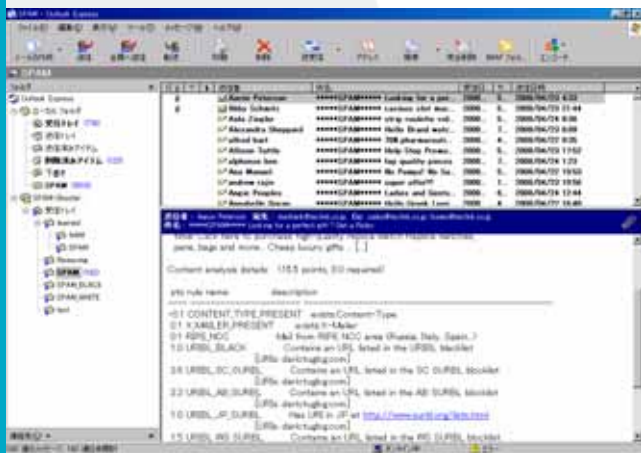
SPAM - Outlook Express

ファイル(F) 編集(E) 表示(V) ツール(T) メッセージ(M) ヘルプ(H)

メールの作成 返信 全員へ返信 転送 印刷 削除 送受信 アドレス 検索 同期 IMAP フォル... エンコード

SPAM

フォルダ

Outlook Express
ローカル フォルダ
受信トレイ (750)
送信トレイ
送信済みアイテム
削除済みアイテム (122)
下書き
SPAM (959)
SPAM-Buster
受信トレイ
learned
HAM
SPAM
Preview
SPAM (163)
SPAM_BLACK
SPAM_WHITE
test

差出人 件名 受信日時

Aaron Peterson *****SPAM***** Looking for a per... 2006/04/24 4:32
Abby Schmitz *****SPAM***** Ladies shirt mon... 2006/04/24 21:44
Aida Ziegler *****SPAM***** strip roulette vol... 2006/04/24 8:06
Alexandra Sheppard *****SPAM***** Hello Brand watc... 2006/04/24 8:00
alfred burl *****SPAM***** 70% pharmaceuti... 2006/04/22 8:35
Allison Tuttle *****SPAM***** Help Stop Prema... 2006/04/24 11:52
alphonso lim *****SPAM***** top quality pieces 2006/04/24 1:23
Ana Manuel *****SPAM***** No Pump? No Su... 2006/04/22 19:53
andrew rajin *****SPAM***** super offer!!! 2006/04/24 19:50
Ann Peoples *****SPAM***** Ladies and Gentle... 2006/04/24 12:44
Annabelle Dean *****SPAM***** Hello Greek Low... 2006/04/24 9:48

差出人: Aaron Peterson 宛先: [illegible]
件名: *****SPAM***** Looking for a perfect gift ? Get a Rolex

juices. We're here to purchase high quality watch replicas, watches, pens, bags and more... Cheap luxury gifts... [...]

Content analysis details: (18.5 points, 5.0 required)

pts rule name description
---- ---------------------- --------------------------------------------------
-0.1 CONTENT_TYPE_PRESENT exists:Content-Type
-0.1 X_MAILER_PRESENT exists:X-Mailer
0.1 RIPE_NCC Mail from RIPE NCC area (Russia, Italy, Spain..)
1.0 URIBL_BLACK Contains an URL listed in the URIBL blacklist
[URIs: darlctughg.com]
3.6 URIBL_SC_SURBL Contains an URL listed in the SC SURBL blocklist
[URIs: darlctughg.com]
2.2 URIBL_AB_SURBL Contains an URL listed in the AB SURBL blocklist
[URIs: darlctughg.com]
3.0 URIBL_JP_SURBL Has URI in JP at http://www.surbl.org/lists.html
[URIs: darlctughg.com]
1.5 URIBL_WS_SURBL Contains an URL listed in the WS SURBL blocklist

メッセージ: 163 未読: 163 オンライン